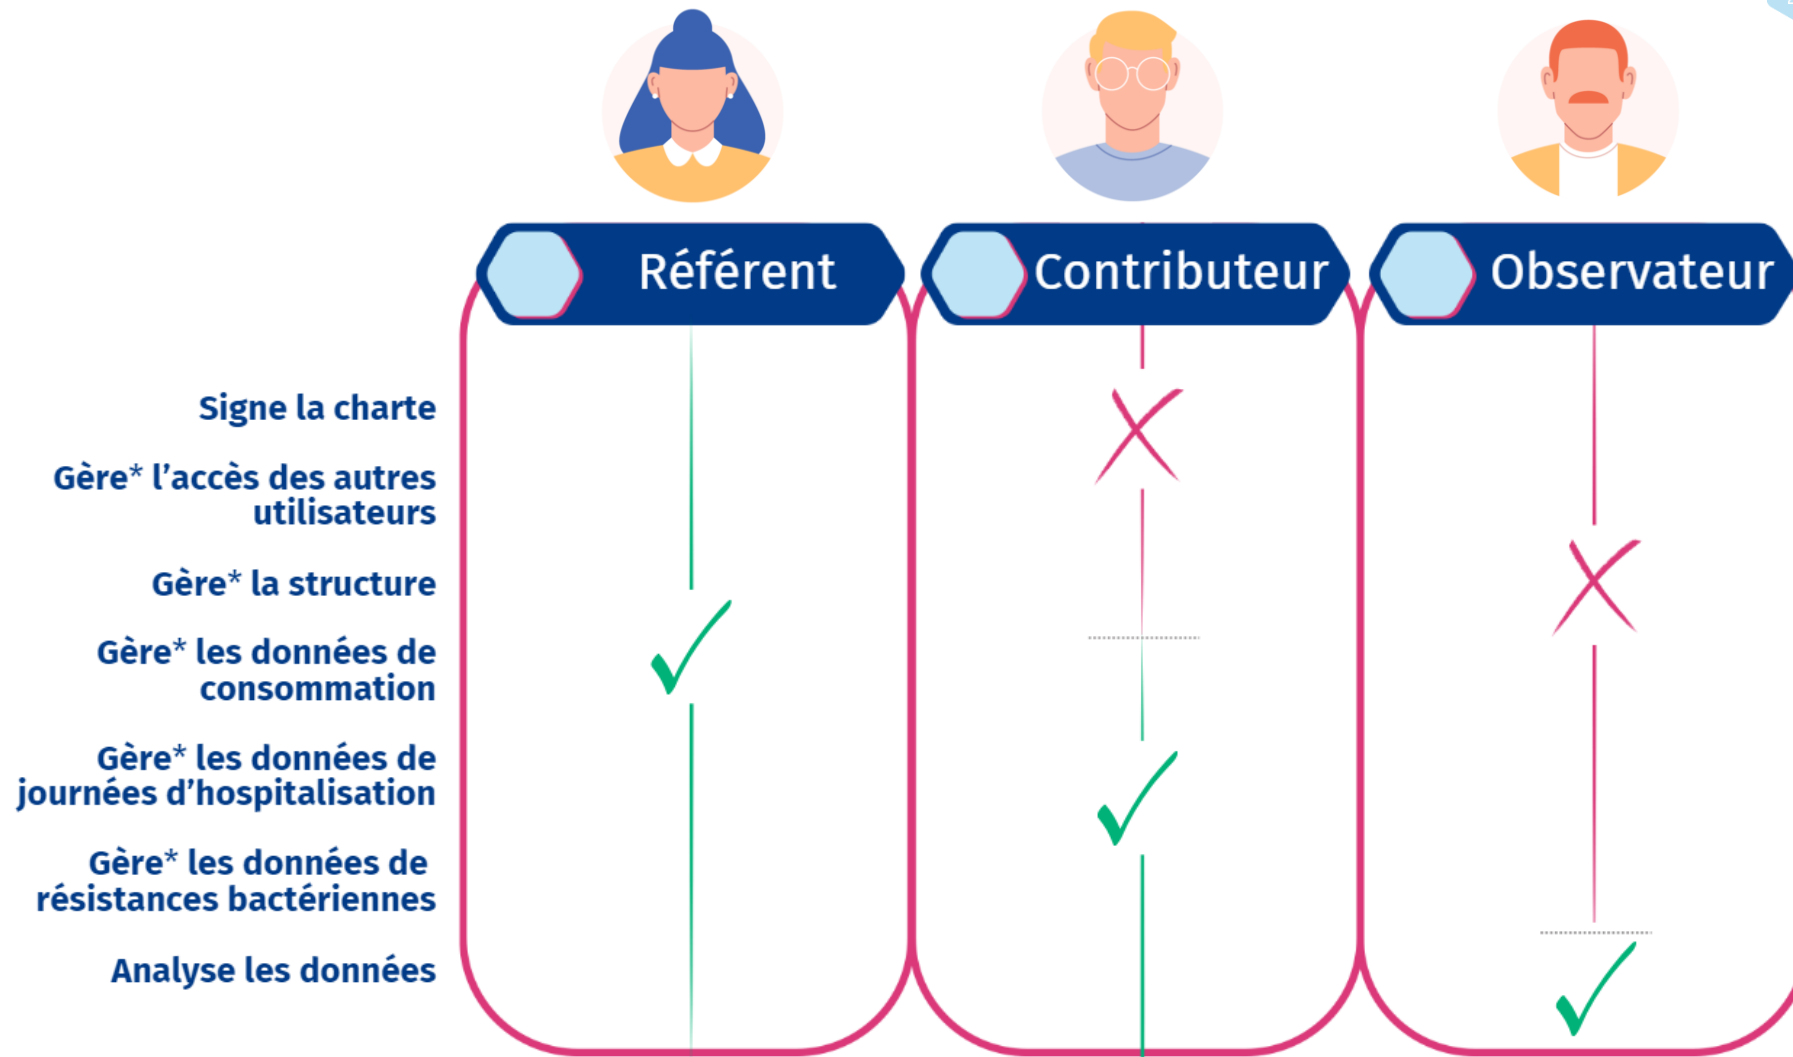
Référent

Contributeur

Observateur

Signe la charte

Gère* l'accès des autres utilisateurs

Gère* la structure

Gère* les données de consommation

Gère* les données de journées d'hospitalisation

Gère* les données de résistances bactériennes

Analyse les données